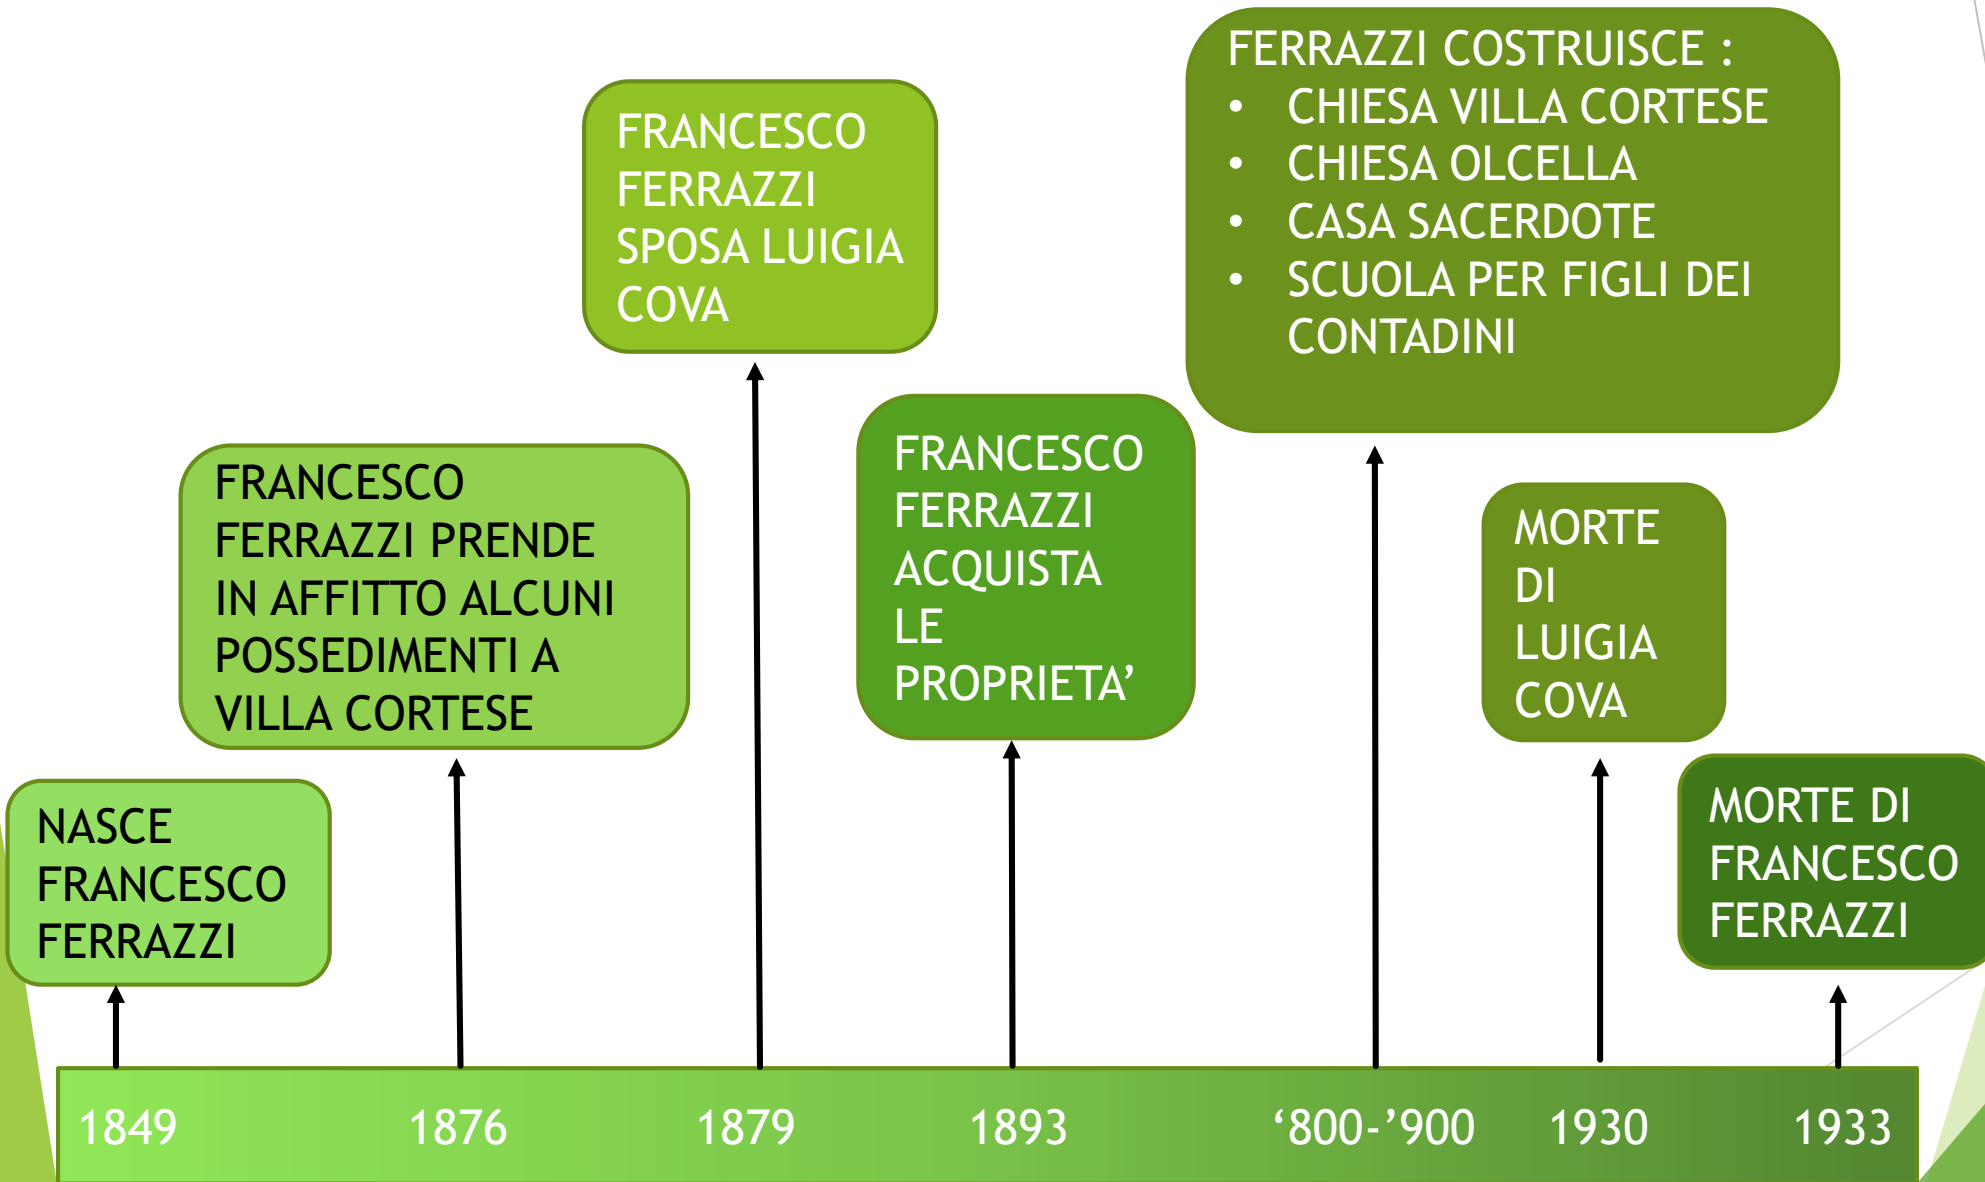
NASCE FRANCESCO FERRAZZI

FRANCESCO FERRAZZI PRENDE IN AFFITTO ALCUNI POSSEDIMENTI A VILLA CORTESE

FRANCESCO FERRAZZI SPOSA LUIGIA COVA

FRANCESCO FERRAZZI ACQUISTA LE PROPRIETA’

FERRAZZI COSTRUISCE :
• CHIESA VILLA CORTESE
• CHIESA OLCELLA
• CASA SACERDOTE
• SCUOLA PER FIGLI DEI CONTADINI

MORTE DI LUIGIA COVA

MORTE DI FRANCESCO FERRAZZI

1849 1876 1879 1893 ‘800-’900 1930 1933